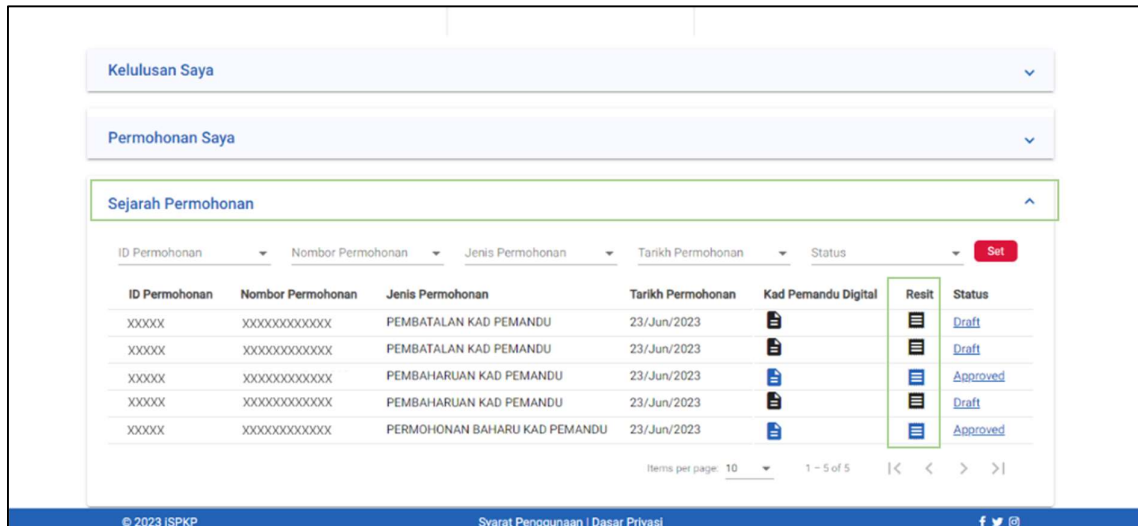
Kelulusan Saya

Permohonan Saya

Sejarah Permohonan

ID Permohonan | Nombor Permohonan | Jenis Permohonan | Tarikh Permohonan | Status | Set

| ID Permohonan | Nombor Permohonan | Jenis Permohonan | Tarikh Permohonan | Kad Pemandu Digital | Resit | Status |
|---|---|---|---|---|---|---|
| XXXXX | XXXXXXXXXXXX | PEMBATALAN KAD PEMANDU | 23/Jun/2023 | | | Draft |
| XXXXX | XXXXXXXXXXXX | PEMBATALAN KAD PEMANDU | 23/Jun/2023 | | | Draft |
| XXXXX | XXXXXXXXXXXX | PEMBAHARUAN KAD PEMANDU | 23/Jun/2023 | | | Approved |
| XXXXX | XXXXXXXXXXXX | PEMBAHARUAN KAD PEMANDU | 23/Jun/2023 | | | Draft |
| XXXXX | XXXXXXXXXXXX | PERMOHONAN BAHARU KAD PEMANDU | 23/Jun/2023 | | | Approved |

Items per page: 10 1 – 5 of 5

© 2023 ISPKP Syarat Penggunaan | Dasar Privasi